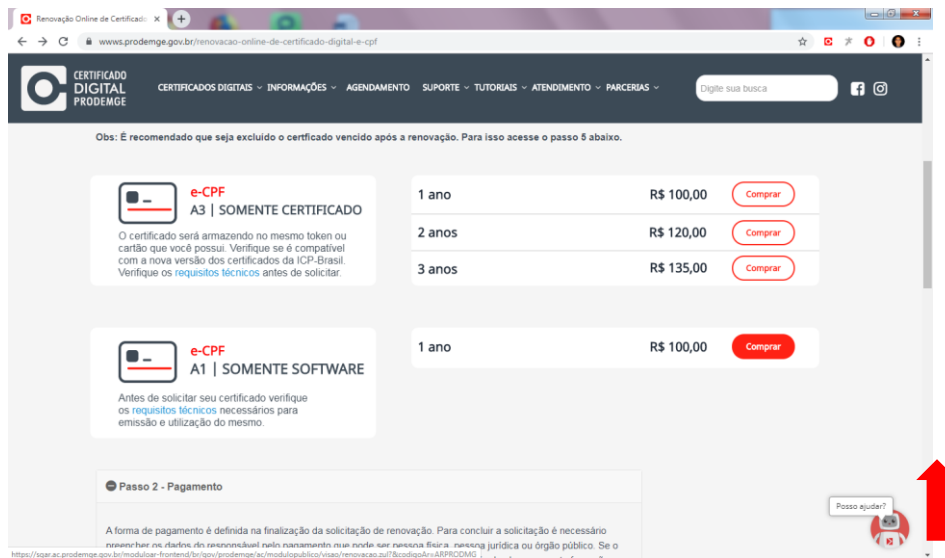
Renovação Online de Certificado ×

www.prodemge.gov.br/renovacao-online-de-certificado-digital-e-cpf

CERTIFICADO DIGITAL PRODEMGE

CERTIFICADOS DIGITAIS INFORMAÇÕES AGENDAMENTO SUPORTE TUTORIAIS ATENDIMENTO PARCERIAS

Digite sua busca

Obs: É recomendado que seja excluido o certficado vencido após a renovação. Para isso acesse o passo 5 abaixo.

e-CPF
A3 | SOMENTE CERTIFICADO

O certificado será armazendo no mesmo token ou cartão que você possui. Verifique se é compatível com a nova versão dos certificados da ICP-Brasil. Verifique os requisitos técnicos antes de solicitar.

| | | |
|---|---|---|
| 1 ano | R$ 100,00 | Comprar |
| 2 anos | R$ 120,00 | Comprar |
| 3 anos | R$ 135,00 | Comprar |

e-CPF
A1 | SOMENTE SOFTWARE

Antes de solicitar seu certificado verifique os requisitos técnicos necessários para emissão e utilização do mesmo.

| | | |
|---|---|---|
| 1 ano | R$ 100,00 | Comprar |

Passo 2 - Pagamento

A forma de pagamento é definida na finalização da solicitação de renovação. Para concluir a solicitação é necessário preencher os dados do responsável pelo pagamento que pode ser pessoa física, pessoa jurídica ou órgão público. Se o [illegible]

https://sgar.ac.prodemge.gov.br/moduloar-frontend/br/gov/prodemge/ac/modulopublico/visao/renovacao.zul?&codigoAr=ARPRODMG

Posso ajudar?